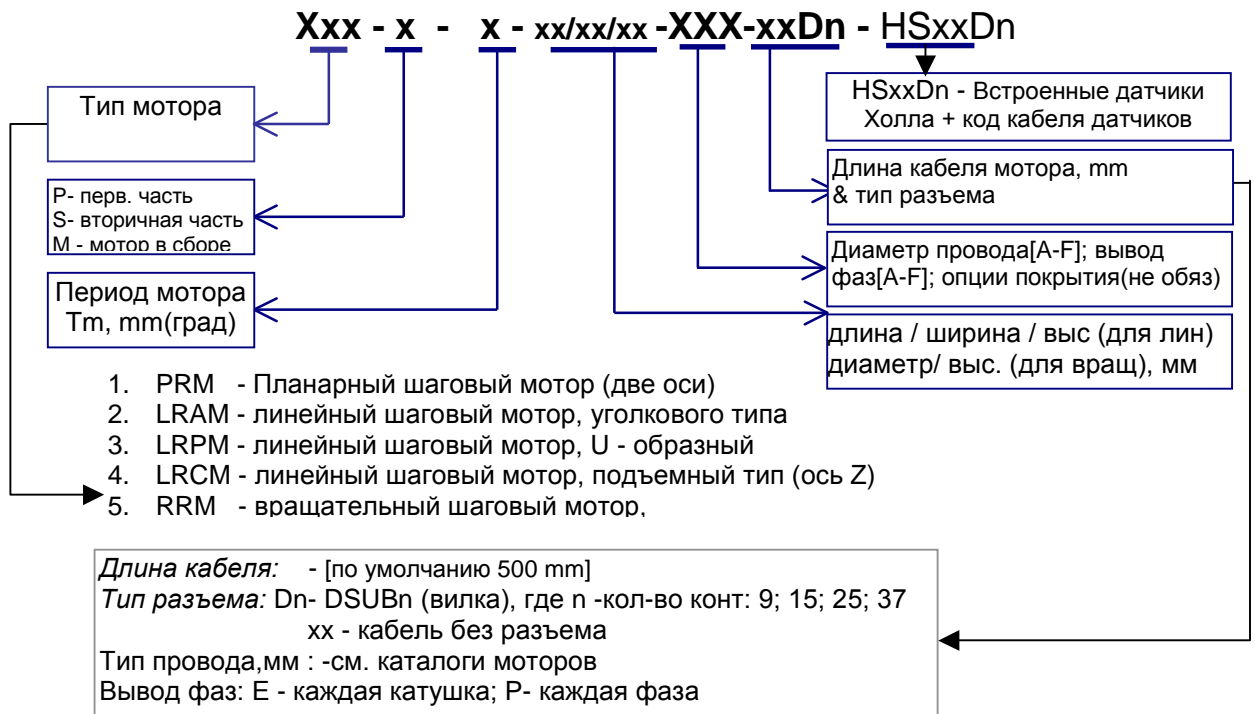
Xxx - x - x - xx/xx/xx -XXX-xxDn - HSxxDn

Тип мотора

P- перв. часть
S- вторичная часть
M - мотор в сборе

Период мотора
Tm, mm(град)

HSxxDn - Встроенные датчики Холла + код кабеля датчиков

Длина кабеля мотора, mm
& тип разъема

Диаметр провода[A-F]; вывод фаз[A-F]; опции покрытия(не обяз)

длина / ширина / выс (для лин)
диаметр/ выс. (для вращ), мм

1. PRM - Планарный шаговый мотор (две оси)
2. LRAM - линейный шаговый мотор, уголкового типа
3. LRPM - линейный шаговый мотор, U - образный
4. LRCM - линейный шаговый мотор, подъемный тип (ось Z)
5. RRM - вращательный шаговый мотор,

Длина кабеля: - [по умолчанию 500 mm]
Тип разъема: Dn- DSUBn (вилка), где n -кол-во конт: 9; 15; 25; 37
xx - кабель без разъема
Тип провода,мм : -см. каталоги моторов
Вывод фаз: E - каждая катушка; P- каждая фаза